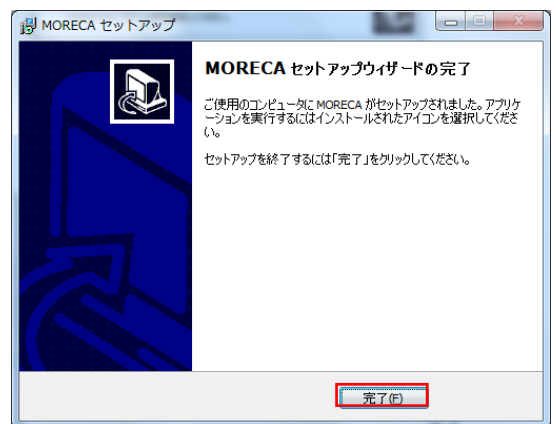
MORECA セットアップ

MORECA セットアップウィザードの完了

ご使用のコンピュータに MORECA がセットアップされました。アプリケーションを実行するにはインストールされたアイコンを選択してください。

セットアップを終了するには「完了」をクリックしてください。

完了(F)